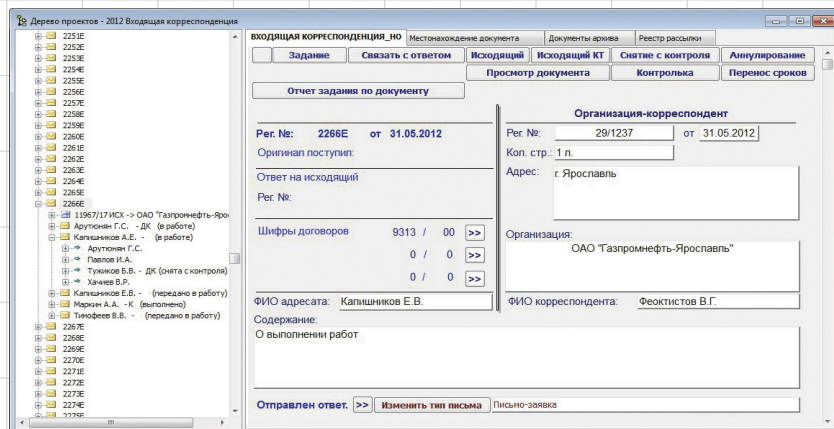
Дерево проектов - 2012 Входящая корреспонденция

2251E
2252E
2253E
2254E
2255E
2256E
2257E
2258E
2259E
2260E
2261E
2262E
2263E
2264E
2265E
2266E
11967/17ИСХ -> ОАО "Газпромнефть-Яро
Арутюнян Г.С. - ДК (в работе)
Капишников А.Е. - (в работе)
Арутюнян Г.С.
Павлов И.А.
Тужиков Б.В. - ДК (снята с контроля)
Хачиев В.Р.
Капишников Е.В. - (передано в работу)
Маркин А.А. - К (выполнено)
Тимофеев В.В. - (передано в работу)
2267E
2268E
2269E
2270E
2271E
2272E
2273E
2274E
2275E

ВХОДЯЩАЯ КОРРЕСПОНДЕНЦИЯ_НО | Местонахождение документа | Документы архива | Реестр рассылки

Задание | Связать с ответом | Исходящий | Исходящий КТ | Снятие с контроля | Аннулирование
Просмотр документа | Контролька | Перенос сроков
Отчет задания по документу

Рег. №: 2266E от 31.05.2012
Оригинал поступил:
Ответ на исходящий
Рег. №:
Шифры договоров 9313 / 00 >>
0 / 0 >>
0 / 0 >>
ФИО адресата: Капишников Е.В.

Организация-корреспондент
Рег. №: 29/1237 от 31.05.2012
Кол. стр.: 1 л.
Адрес: г. Ярославль
Организация:
ОАО "Газпромнефть-Ярославль"
ФИО корреспондента: Феоктистов В.Г.

Содержание:
О выполнении работ

Отправлен ответ. >> Изменить тип письма Письмо-заявка